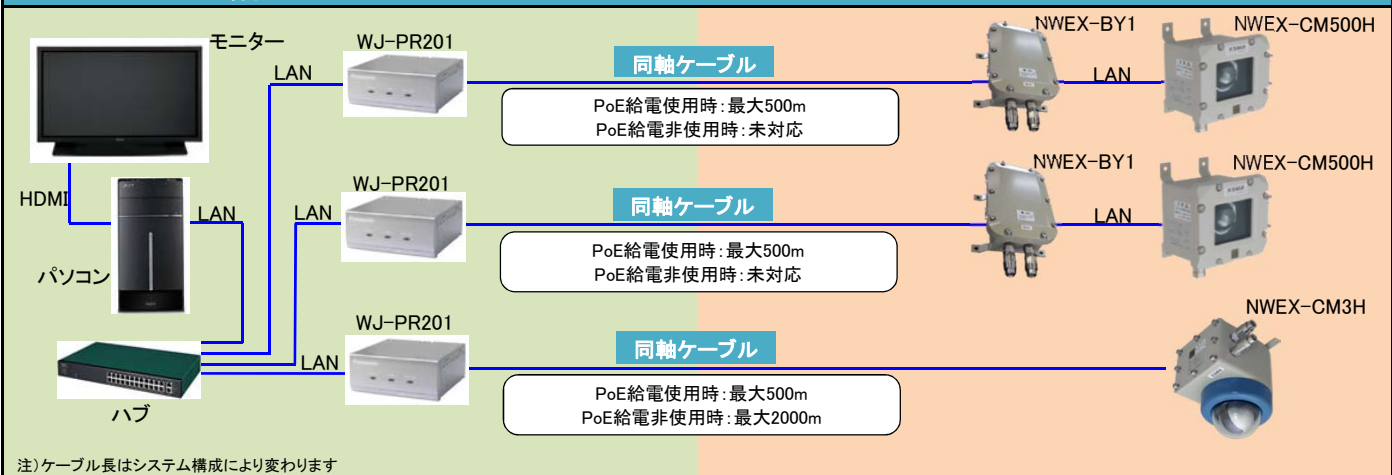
モニター

WJ-PR201

LAN

同軸ケーブル

PoE給電使用時:最大500m
PoE給電非使用時:未対応

NWEX-BY1

NWEX-CM500H

LAN

HDMI

LAN

パソコン

WJ-PR201

LAN

同軸ケーブル

PoE給電使用時:最大500m
PoE給電非使用時:未対応

NWEX-BY1

NWEX-CM500H

LAN

WJ-PR201

LAN

同軸ケーブル

PoE給電使用時:最大500m
PoE給電非使用時:最大2000m

NWEX-CM3H

ハブ

注)ケーブル長はシステム構成により変わります